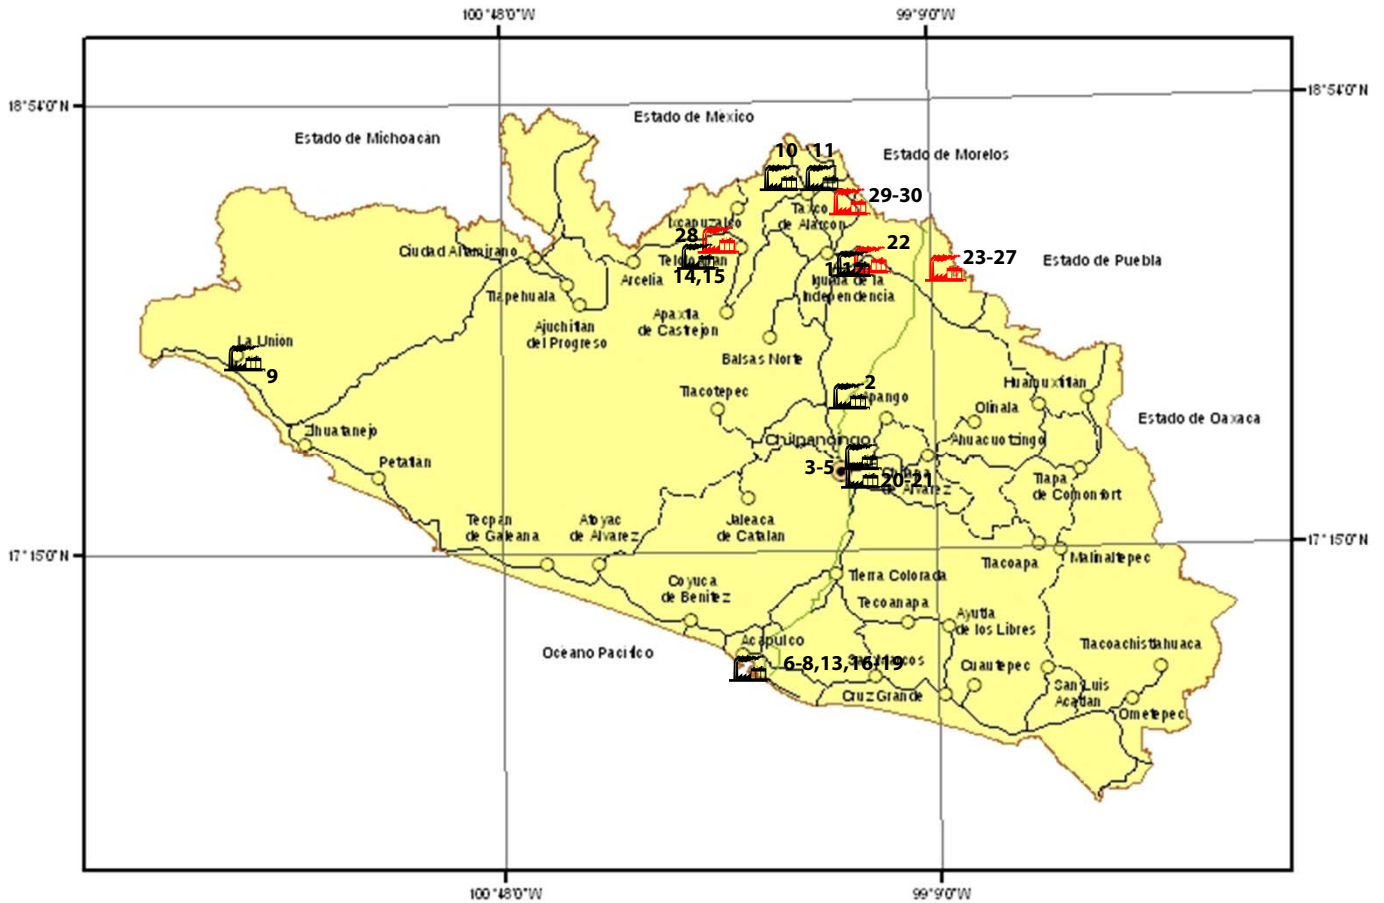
100°48'0"W
99°9'0"W
18°54'0"N
18°54'0"N
Estado de Mexico
Estado de Michoacan
10
11
Estado de Morelos
29-30
Taxco de Alarcon
Ixcapuzalco
28
22
Ciudad Altamirano
Teloloapan
Estado de Puebla
23-27
14,15
1,12
Arcelia
Iguala de la Independencia
Tlapehuala
Ajuchitan del Progreso
Apaxtla de Castrejon
La Union
Balsas Norte
9
2
Huamuxtitlan
Tlacotepec
Zumpango
Olinala
Estado de Oaxaca
Zihuatanejo
Chilpancingo
Ahuacuotzingo
Petatlan
3-5
20-21
Chilapa de Alvarez
Tlapa de Comonfort
Tecpan de Galeana
Atoyac de Alvarez
Jaleaca de Catalan
17°15'0"N
17°15'0"N
Tlacoapa
Malinaltepec
Tierra Colorada
Coyuca de Benitez
Tecoanapa
Ayutla de los Libres
Acapulco
Tlacoachistlahuaca
Oceano Pacifico
6-8,13,16-19
San Marcos
Cuautepec
San Luis Acatlan
Cruz Grande
Ometepec
100°48'0"W
99°9'0"W